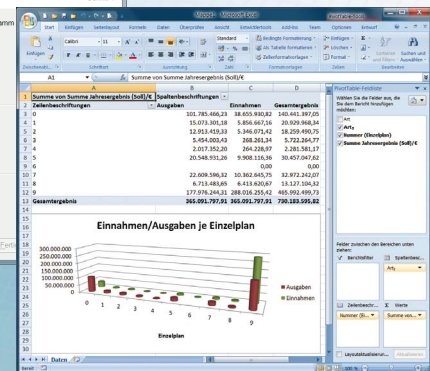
Mappe1 - Microsoft Excel

Start Einfügen Seitenlayout Formeln Daten Überprüfen Ansicht Entwicklertools Add-Ins Team Optionen Entwurf

Calibri 11 Standard Bedingte Formatierung Als Tabelle formatieren Zellenformatvorlagen Einfügen Löschen Format Sortieren und Filtern Suchen und Auswählen

Einfügen Zwischenablage Schriftart Ausrichtung Zahl Formatvorlagen Zellen Bearbeiten

A1 $f_x$ Summe von Summe Jahresergebnis (Soll)/€

| | A | B | C | D |
|---|---|---|---|---|
| 1 | Summe von Summe Jahresergebnis (Soll)/€ | Spaltenbeschriftungen | | |
| 2 | Zeilenbeschriftungen | Ausgaben | Einnahmen | Gesamtergebnis |
| 3 | 0 | 101.785.466,23 | 38.655.930,82 | 140.441.397,05 |
| 4 | 1 | 15.073.301,18 | 5.856.667,16 | 20.929.968,34 |
| 5 | 2 | 12.913.419,33 | 5.346.071,42 | 18.259.490,75 |
| 6 | 3 | 5.454.003,43 | 268.261,34 | 5.722.264,77 |
| 7 | 4 | 2.017.352,20 | 264.228,97 | 2.281.581,17 |
| 8 | 5 | 20.548.931,26 | 9.908.116,36 | 30.457.047,62 |
| 9 | 6 | | 0,00 | 0,00 |
| 10 | 7 | 22.609.596,32 | 10.362.645,75 | 32.972.242,07 |
| 11 | 8 | 6.713.483,65 | 6.413.620,67 | 13.127.104,32 |
| 12 | 9 | 177.976.244,31 | 288.016.255,42 | 465.992.499,73 |
| 13 | Gesamtergebnis | 365.091.797,91 | 365.091.797,91 | 730.183.595,82 |

Einnahmen/Ausgaben je Einzelplan

300.000.000
250.000.000
200.000.000
150.000.000
100.000.000
50.000.000
0

0 1 2 3 4 5 6 7 8 9

Ausgaben
Einnahmen

Einzelplan

Datum

Bereit

PivotTable-Feldliste

Wählen Sie die Felder aus, die Sie dem Bericht hinzufügen möchten:

Art
Art₁
Nummer (Einzelplan)
Summe Jahresergebnis (Soll)/€

Felder zwischen den Bereichen unten ziehen:

Berichtsfilter
Spaltenbes...
Art₁
Zeilenbeschr...
Werte
Nummer (Ei...
Summe von...

Layoutaktualisierung... Aktualisieren